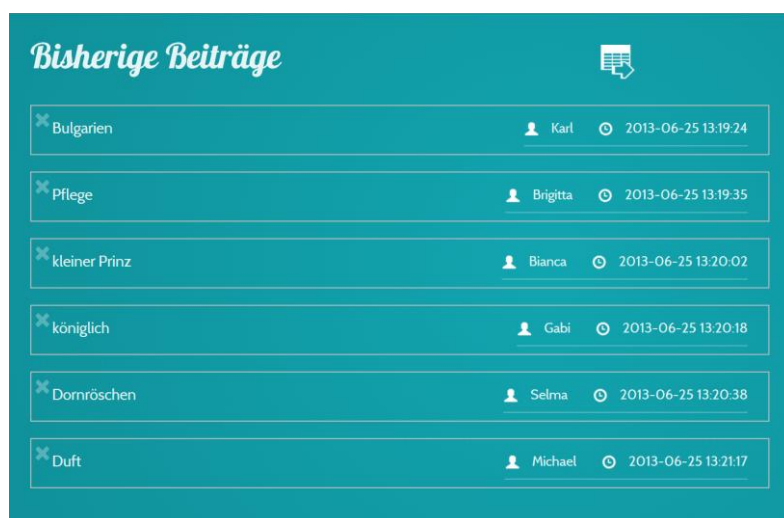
Bisherige Beiträge

Bulgarien Karl 2013-06-25 13:19:24

Pflege Brigitta 2013-06-25 13:19:35

kleiner Prinz Bianca 2013-06-25 13:20:02

königlich Gabi 2013-06-25 13:20:18

Dornröschen Selma 2013-06-25 13:20:38

Duft Michael 2013-06-25 13:21:17